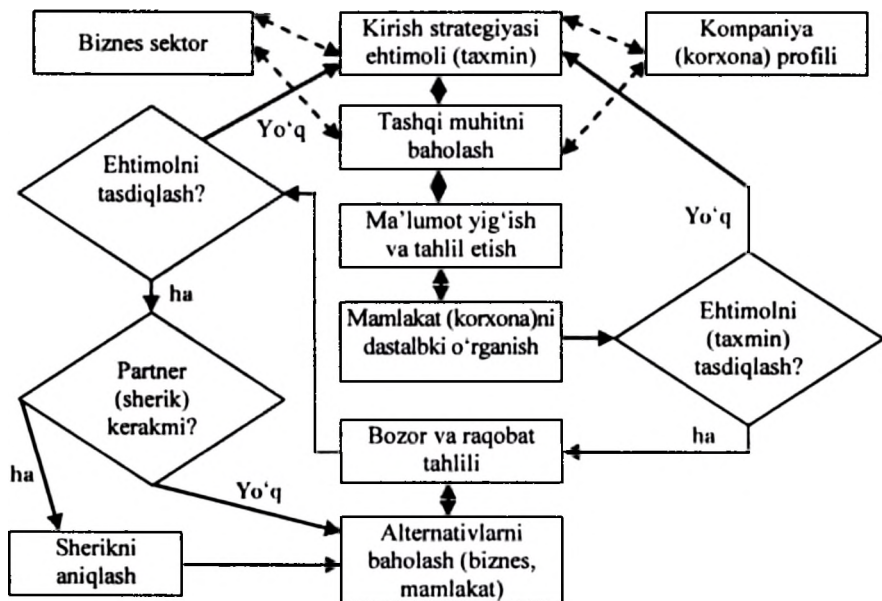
Biznes sektor

Kirish strategiyasi ehtimoli (taxmin)

Kompaniya (korxona) profili

Yo‘q

Tashqi muhitni baholash

Ehtimolni tasdiqlash?

Ma’lumot yig‘ish va tahlil etish

Yo‘q

ha

Mamlakat (korxona)ni dastalbki o‘rganish

Ehtimolni (taxmin) tasdiqlash?

Partner (sherik) kerakmi?

ha

Bozor va raqobat tahlili

ha

Yo‘q

Sherikni aniqlash

Alternativlarni baholash (biznes, mamlakat)